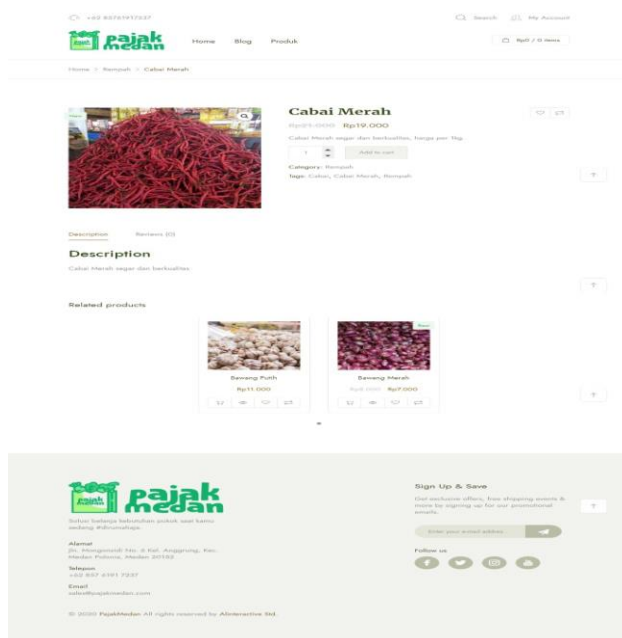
+62 85761917237

Search My Account

pajak medan

Home Blog Produk

Rp0 / 0 items

Home > Rempah > Cabai Merah

Cabai Merah

Rp25.000 Rp19.000

Cabai Merah segar dan berkualitas, harga per 1kg

1 Add to cart

Category: Rempah

Tags: Cabai, Cabai Merah, Rempah

Description Reviews (0)

Description

Cabai Merah segar dan berkualitas

Related products

Bawang Putih

Rp11.000

Sale!

Bawang Merah

Rp8.000 Rp7.000

pajak medan

Solusi belanja kebutuhan pokok saat kamu sedang #dirumahaja

Alamat
Jln. Mangonsidi No. 4 Kel. Anggrung, Kec. Medan Polonia, Medan 20152

Telepon
+62 857 6191 7237

Email
sales@pajakmedan.com

© 2020 PajakMedan All rights reserved by Alinteractive Std.

Sign Up & Save

Get exclusive offers, free shipping events & more by signing up for our promotional emails.

Enter your email address

Follow us